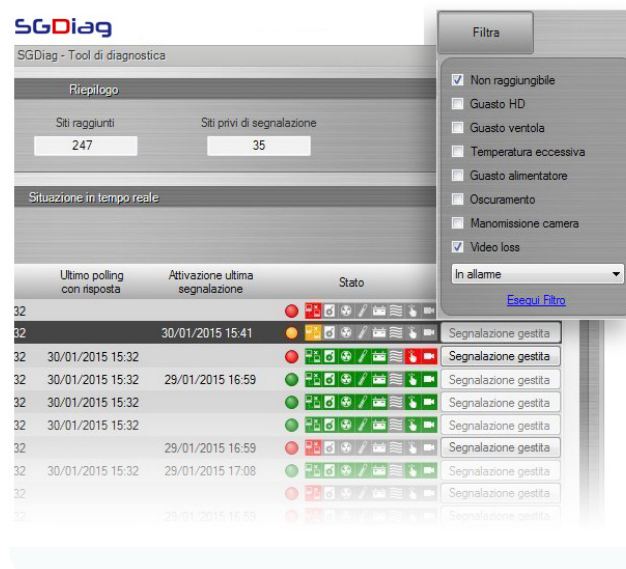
SGDiag

SGDiag - Tool di diagnostica

Riepilogo

Siti raggiunti
247

Siti privi di segnalazione
35

Situazione in tempo reale

Filtra

☑ Non raggiungibile
☐ Guasto HD
☐ Guasto ventola
☐ Temperatura eccessiva
☐ Guasto alimentatore
☐ Oscuramento
☐ Manomissione camera
☑ Video loss

In allarme

Esegui Filtro

| | Ultimo polling con risposta | Attivazione ultima segnalazione | Stato | |
|---|---|---|---|---|
| 32 | | | | |
| 32 | | 30/01/2015 15:41 | | Segnalazione gestita |
| 32 | 30/01/2015 15:32 | | | Segnalazione gestita |
| 32 | 30/01/2015 15:32 | 29/01/2015 16:59 | | Segnalazione gestita |
| 32 | 30/01/2015 15:32 | | | Segnalazione gestita |
| 32 | 30/01/2015 15:32 | | | Segnalazione gestita |
| 32 | | 29/01/2015 16:59 | | Segnalazione gestita |
| 32 | 30/01/2015 15:32 | 29/01/2015 17:08 | | Segnalazione gestita |
| 32 | | | | Segnalazione gestita |
| | | 29/01/2015 15:59 | | Segnalazione gestita |